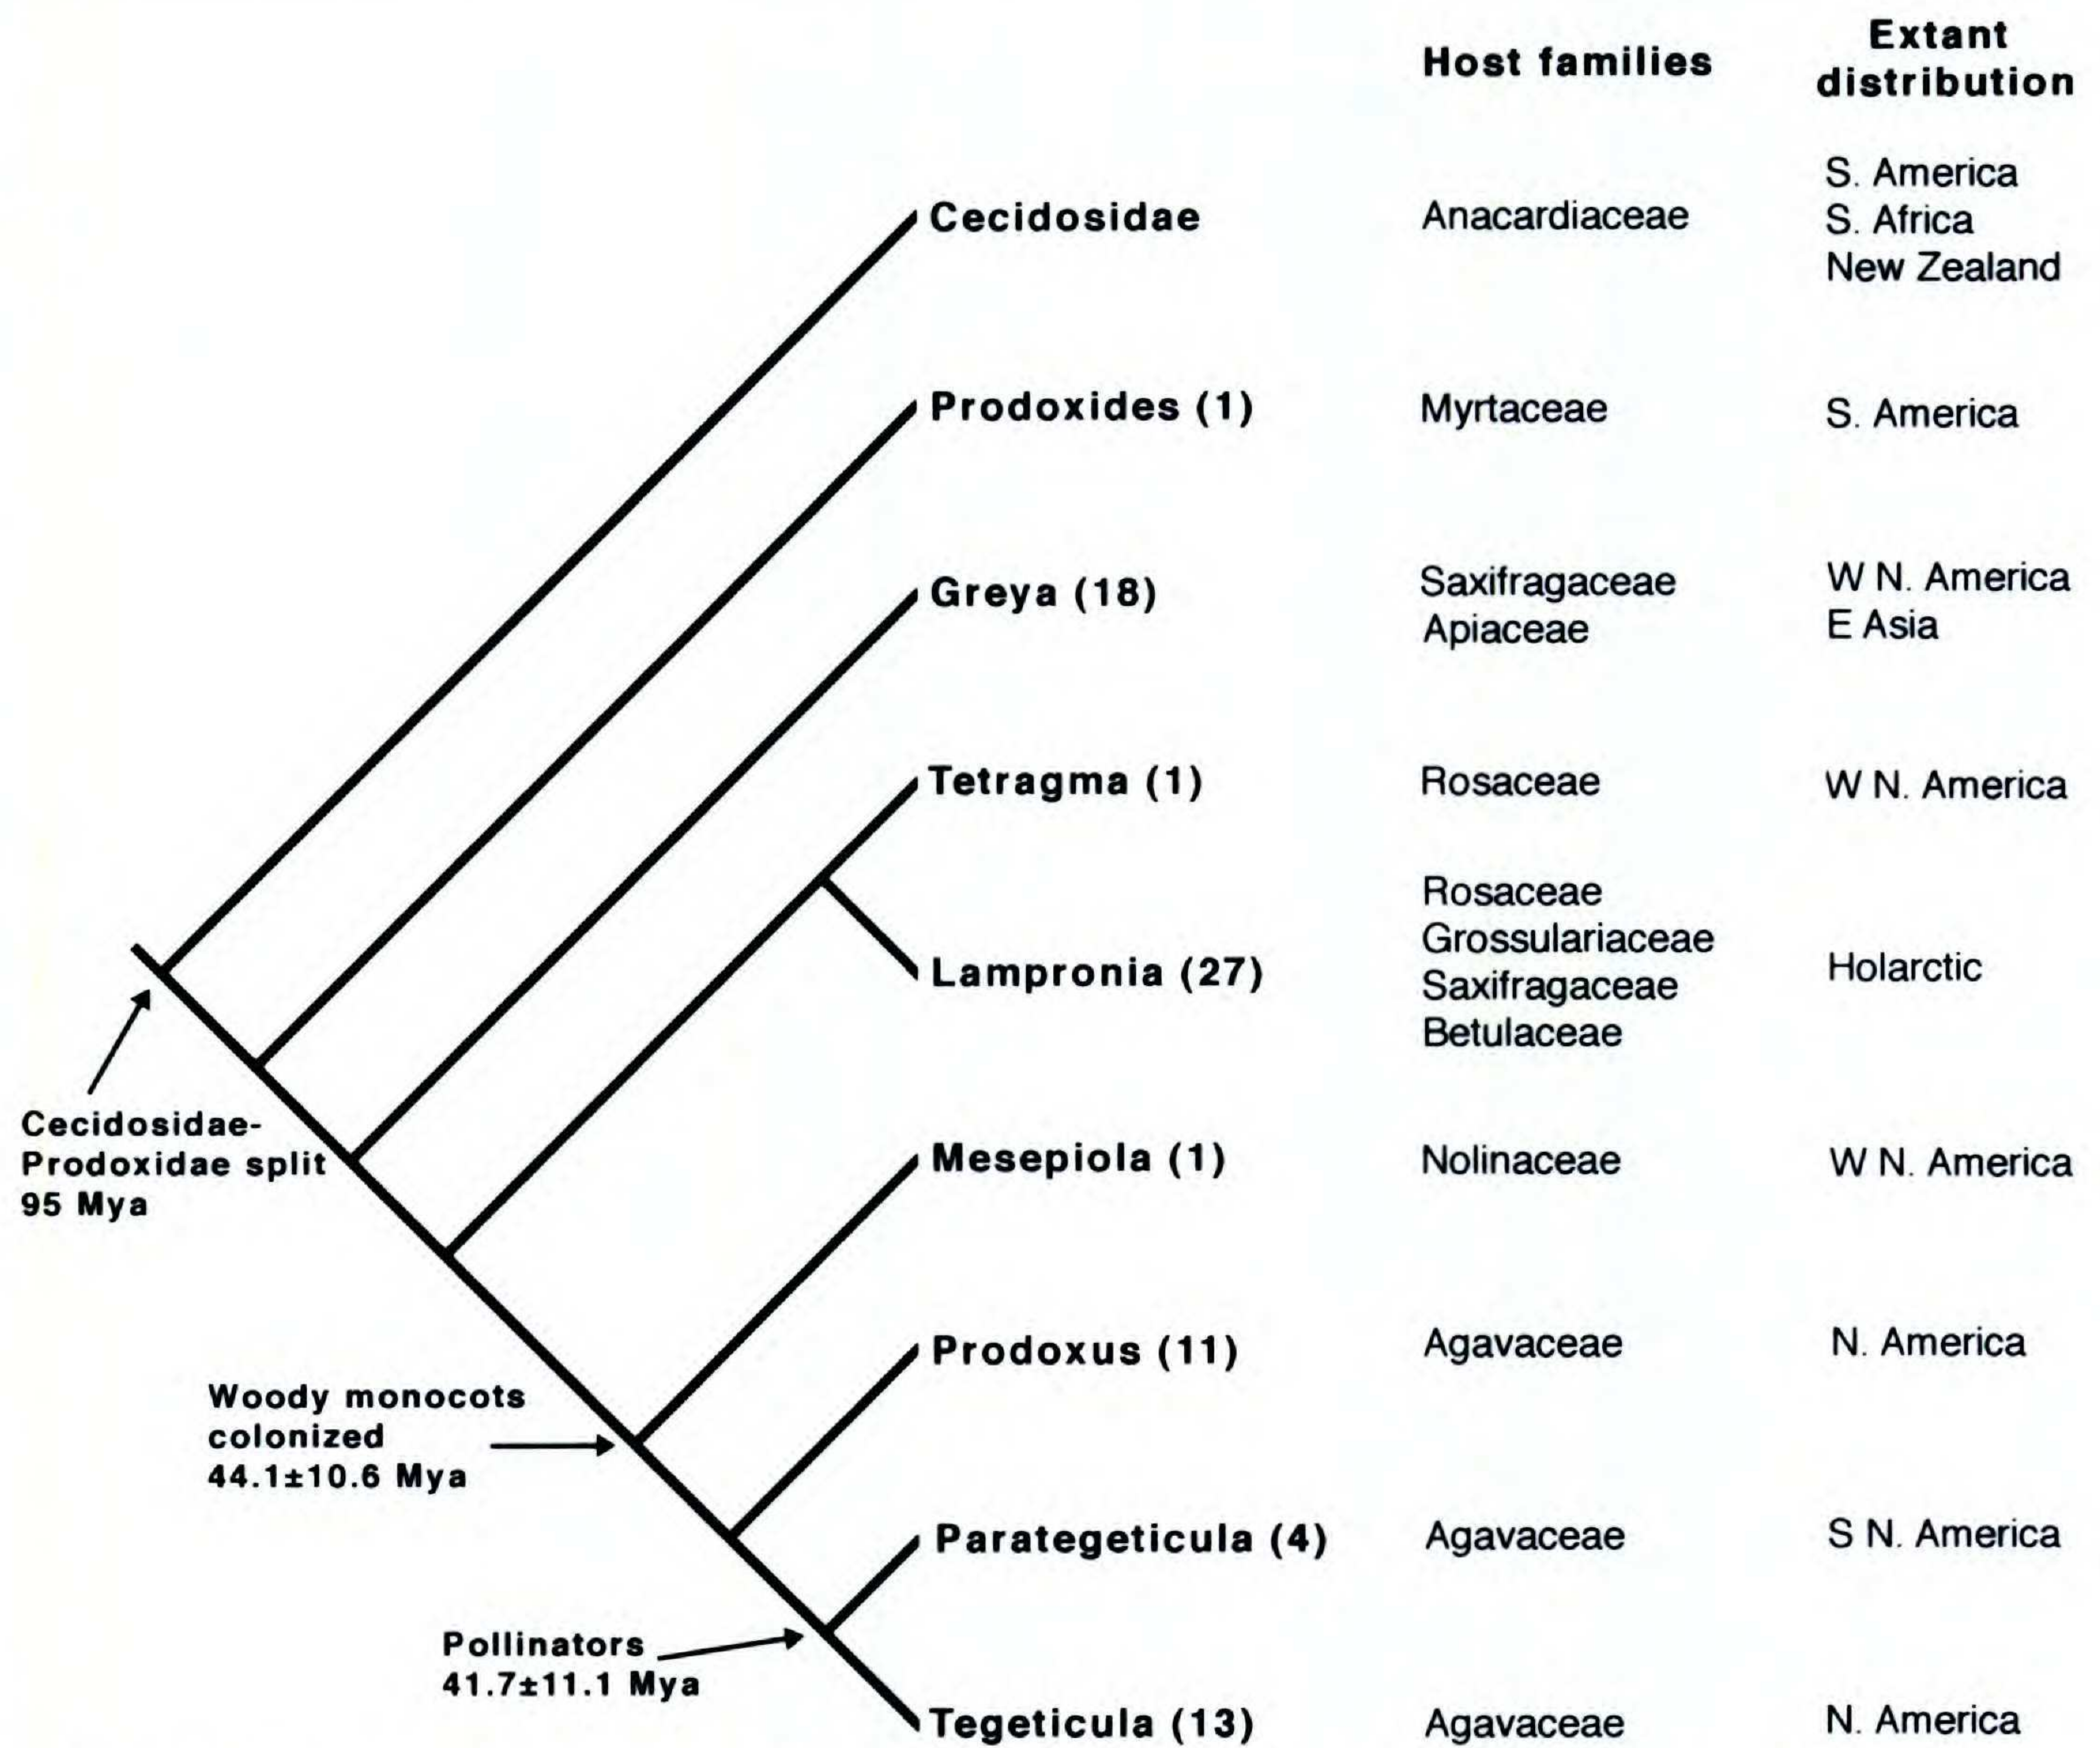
| | Host families | Extant distribution |
|---|---|---|
| Cecidosidae | Anacardiaceae | S. America S. Africa New Zealand |
| Prodoxides (1) | Myrtaceae | S. America |
| Greya (18) | Saxifragaceae Apiaceae | W N. America E Asia |
| Tetragma (1) | Rosaceae | W N. America |
| Lampronia (27) | Rosaceae Grossulariaceae Saxifragaceae Betulaceae | Holarctic |
| Mesepiola (1) | Nolinaceae | W N. America |
| Prodoxus (11) | Agavaceae | N. America |
| Parategeticula (4) | Agavaceae | S N. America |
| Tegeticula (13) | Agavaceae | N. America |

Cecidosidae-Prodoxidae split 95 Mya

Woody monocots colonized 44.1±10.6 Mya

Pollinators 41.7±11.1 Mya